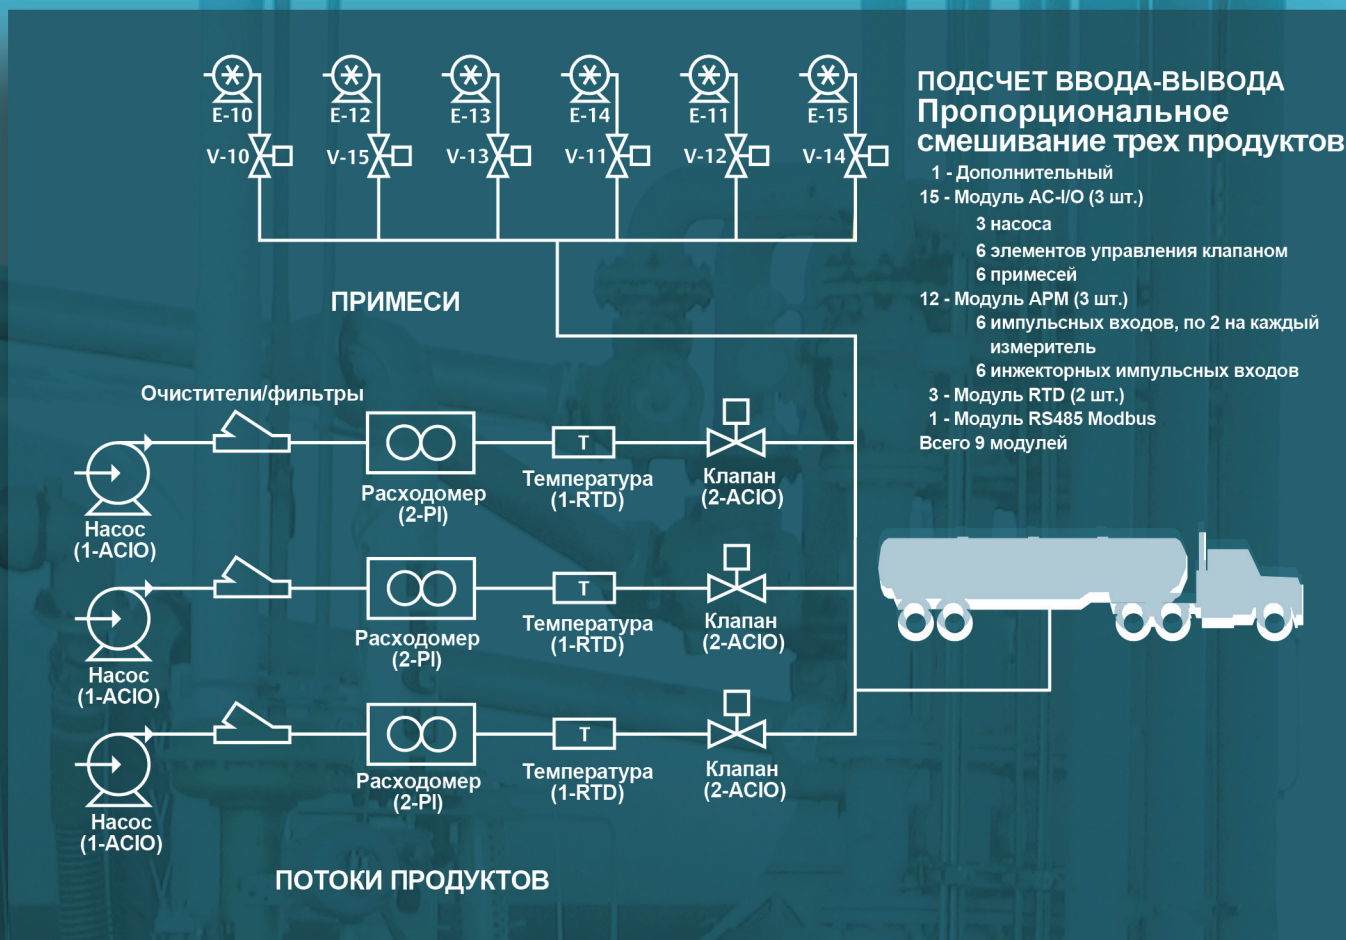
E-10 E-12 E-13 E-14 E-11 E-15

V-10 V-15 V-13 V-11 V-12 V-14

ПОДСЧЕТ ВВОДА-ВЫВОДА
Пропорциональное смешивание трех продуктов

1 - Дополнительный
15 - Модуль AC-I/O (3 шт.)
3 насоса
6 элементов управления клапаном
6 примесей
12 - Модуль APM (3 шт.)
6 импульсных входов, по 2 на каждый измеритель
6 инжекторных импульсных входов
3 - Модуль RTD (2 шт.)
1 - Модуль RS485 Modbus
Всего 9 модулей

ПРИМЕСИ

Очистители/фильтры

T

Насос (1-ACIO)
Расходомер (2-PI)
Температура (1-RTD)
Клапан (2-ACIO)

T

Насос (1-ACIO)
Расходомер (2-PI)
Температура (1-RTD)
Клапан (2-ACIO)

T

Насос (1-ACIO)
Расходомер (2-PI)
Температура (1-RTD)
Клапан (2-ACIO)

ПОТОКИ ПРОДУКТОВ